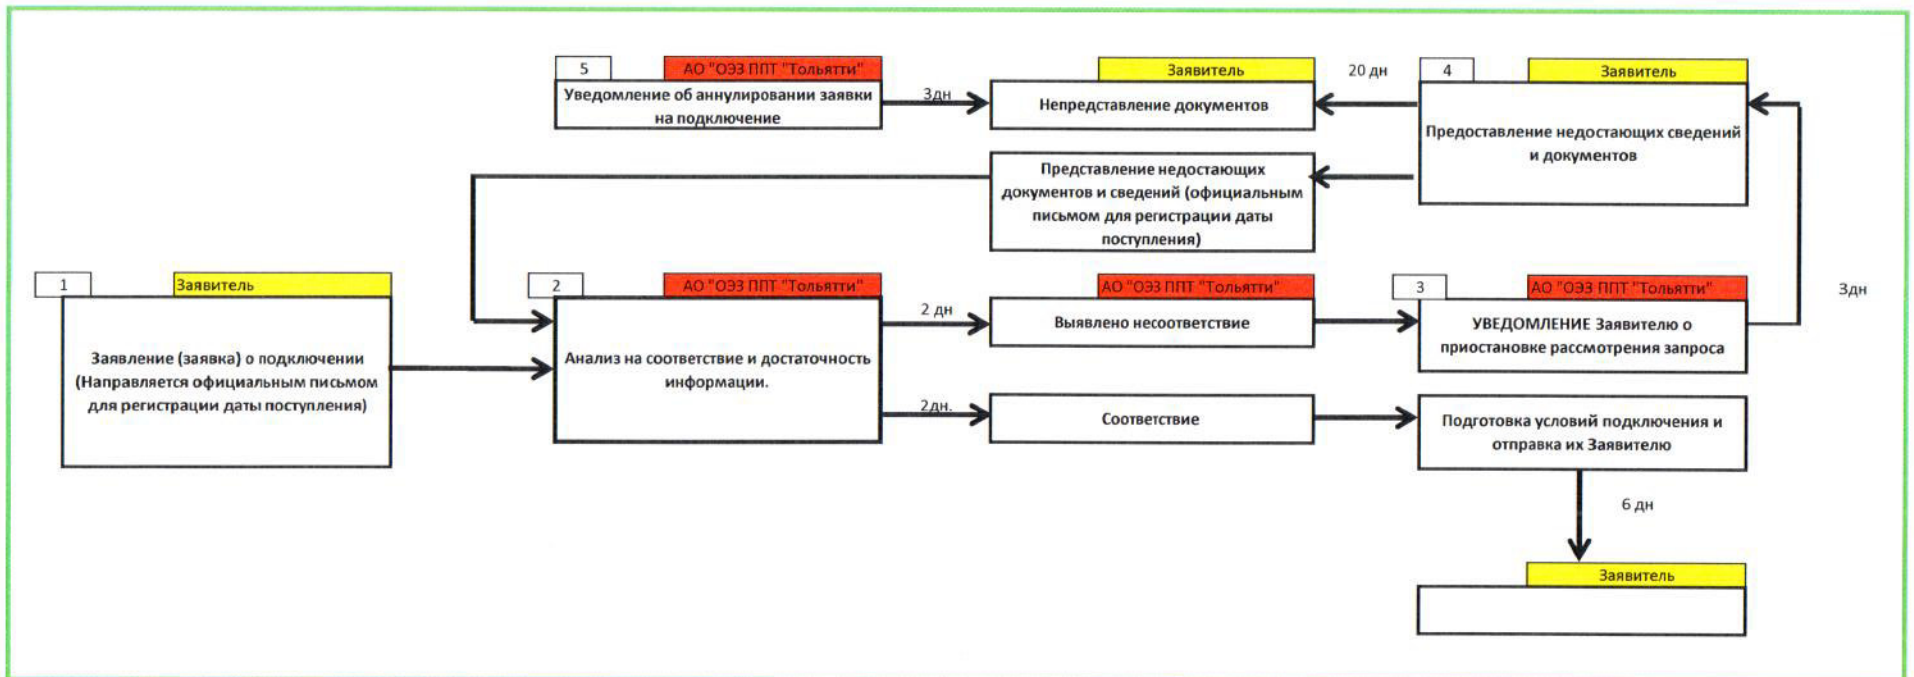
5

АО "ОЭЗ ППТ "Тольятти"

Уведомление об аннулировании заявки на подключение

3дн

Заявитель

Непредставление документов

20 дн

4

Заявитель

Предоставление недостающих сведений и документов

Представление недостающих документов и сведений (официальным письмом для регистрации даты поступления)

1

Заявитель

Заявление (заявка) о подключении (Направляется официальным письмом для регистрации даты поступления)

2

АО "ОЭЗ ППТ "Тольятти"

Анализ на соответствие и достаточность информации.

2 дн

АО "ОЭЗ ППТ "Тольятти"

Выявлено несоответствие

3

АО "ОЭЗ ППТ "Тольятти"

УВЕДОМЛЕНИЕ Заявителю о приостановке рассмотрения запроса

3дн

2дн.

Соответствие

Подготовка условий подключения и отправка их Заявителю

6 дн

Заявитель